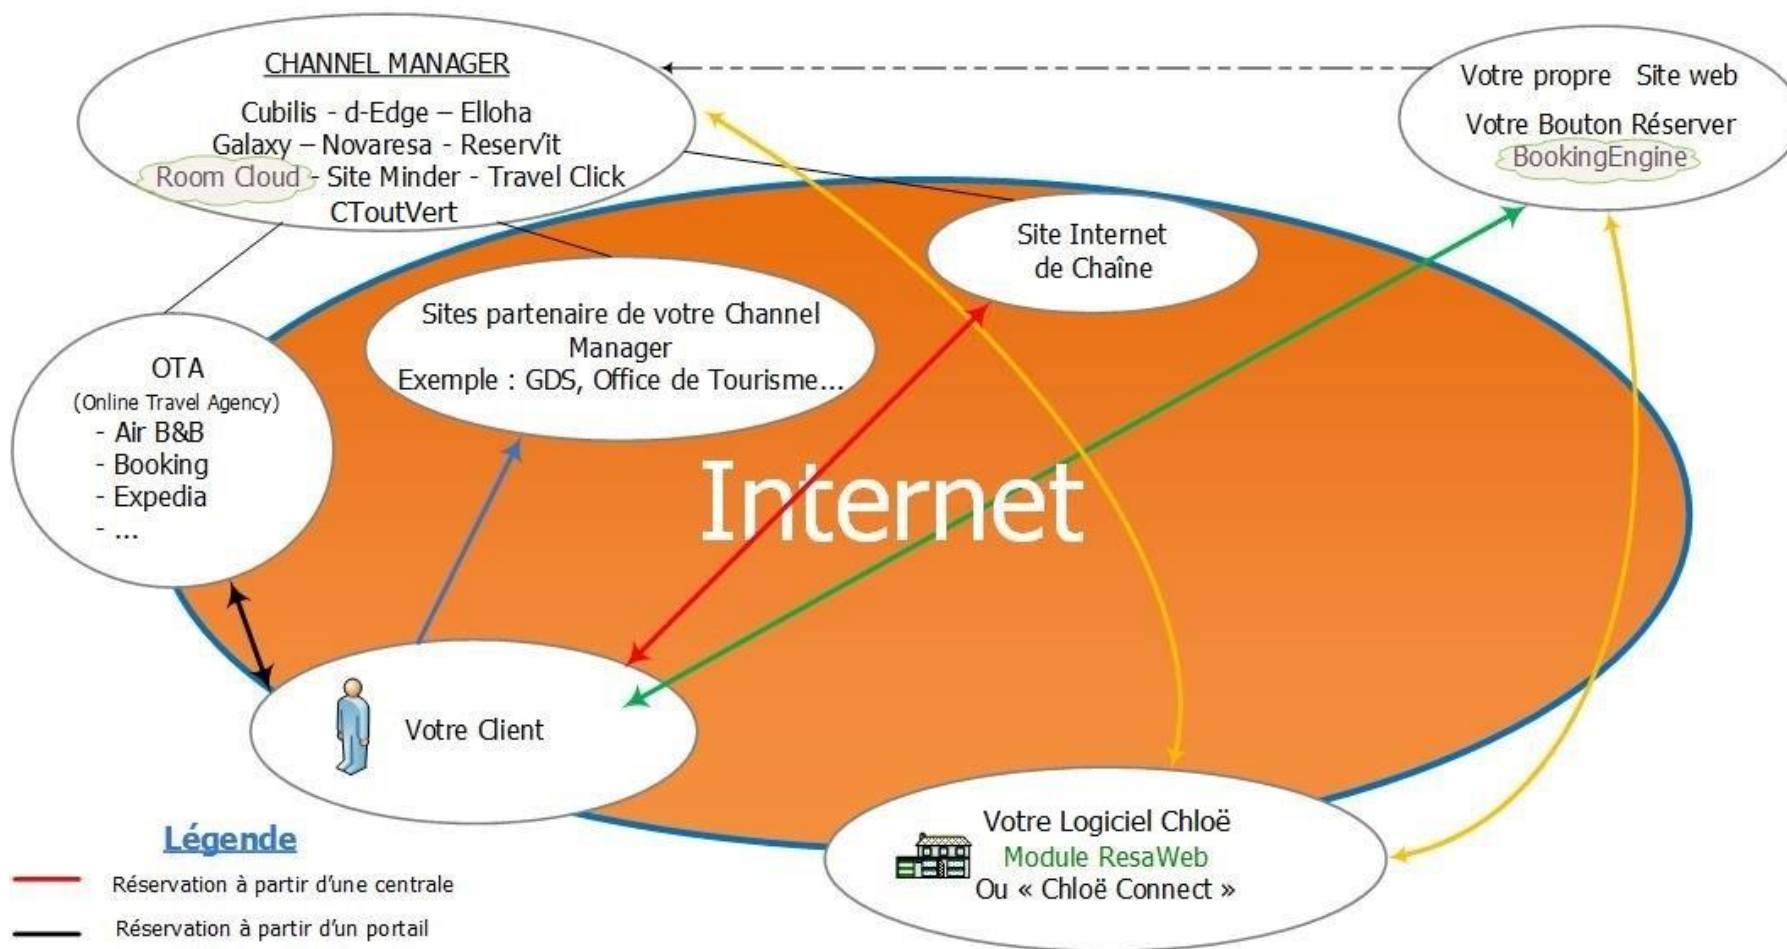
CHANNEL MANAGER

Cubilis - d-Edge – Elloha
Galaxy – Novaresa - ReservIt
Room Cloud - Site Minder - Travel Click
CToutVert

Votre propre Site web
Votre Bouton Réserver
BookingEngine

Site Internet de Chaîne

Sites partenaire de votre Channel Manager
Exemple : GDS, Office de Tourisme...

OTA
(Online Travel Agency)
- Air B&B
- Booking
- Expedia
- ...

Internet

Votre Client

Votre Logiciel Chloë
Module ResaWeb
Ou « Chloë Connect »

Légende
Réservation à partir d'une centrale
Réservation à partir d'un portail